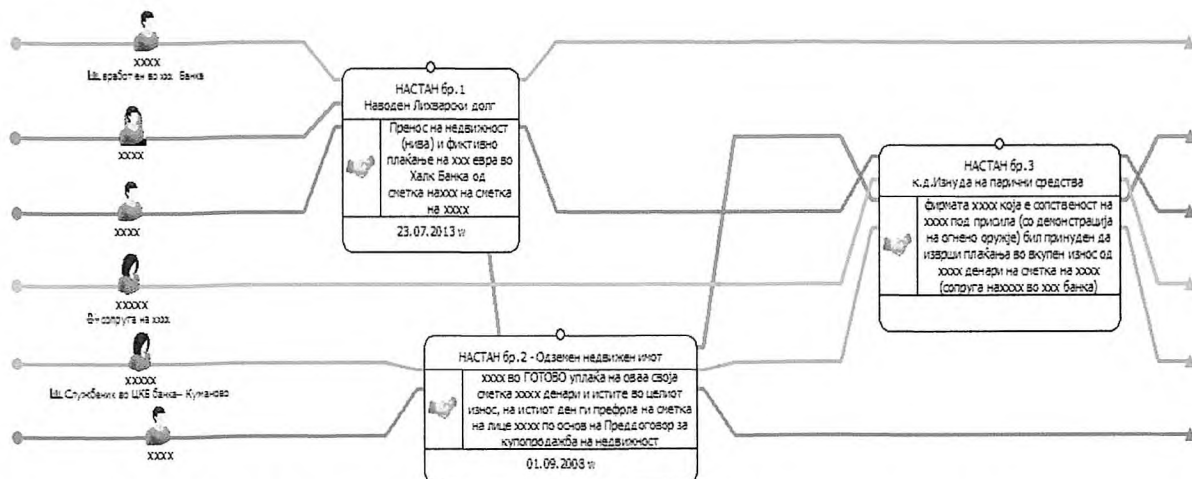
XXXX
Ш. вработен во ххх Банка

XXXX

XXXX

XXXXX
Вт сопруга на хххх

XXXXX
Ш. Службеник во ЦКБ банка– Куманово

XXXX

НАСТАН бр.1
Наводен Лихварски долг

Пренос на недвижност (нива) и фиктивно плаќање на ххх евра во Халк Банка од сметка наxxx на сметка на xxxx

23.07.2013 w

НАСТАН бр.2 - Одземен недвижен имот

xxxx во ГОТОВО уплаќа на оваа своја сметка xxxx денари и истите во целиот износ, на истиот ден ги префрла на сметка на лице xxxx по основ на Преддоговор за купопродажба на недвижност

01.09.2003 w

НАСТАН бр.3
к.д.Изнуда на парични средства

фирмата xxxx која е сопственост на xxxx под присила (со демонстрација на огнено оружје) бил принуден да изврши плаќања во вкупен износ од xxxx денари на сметка на xxxx (сопруга наxxxx во ххх банка)